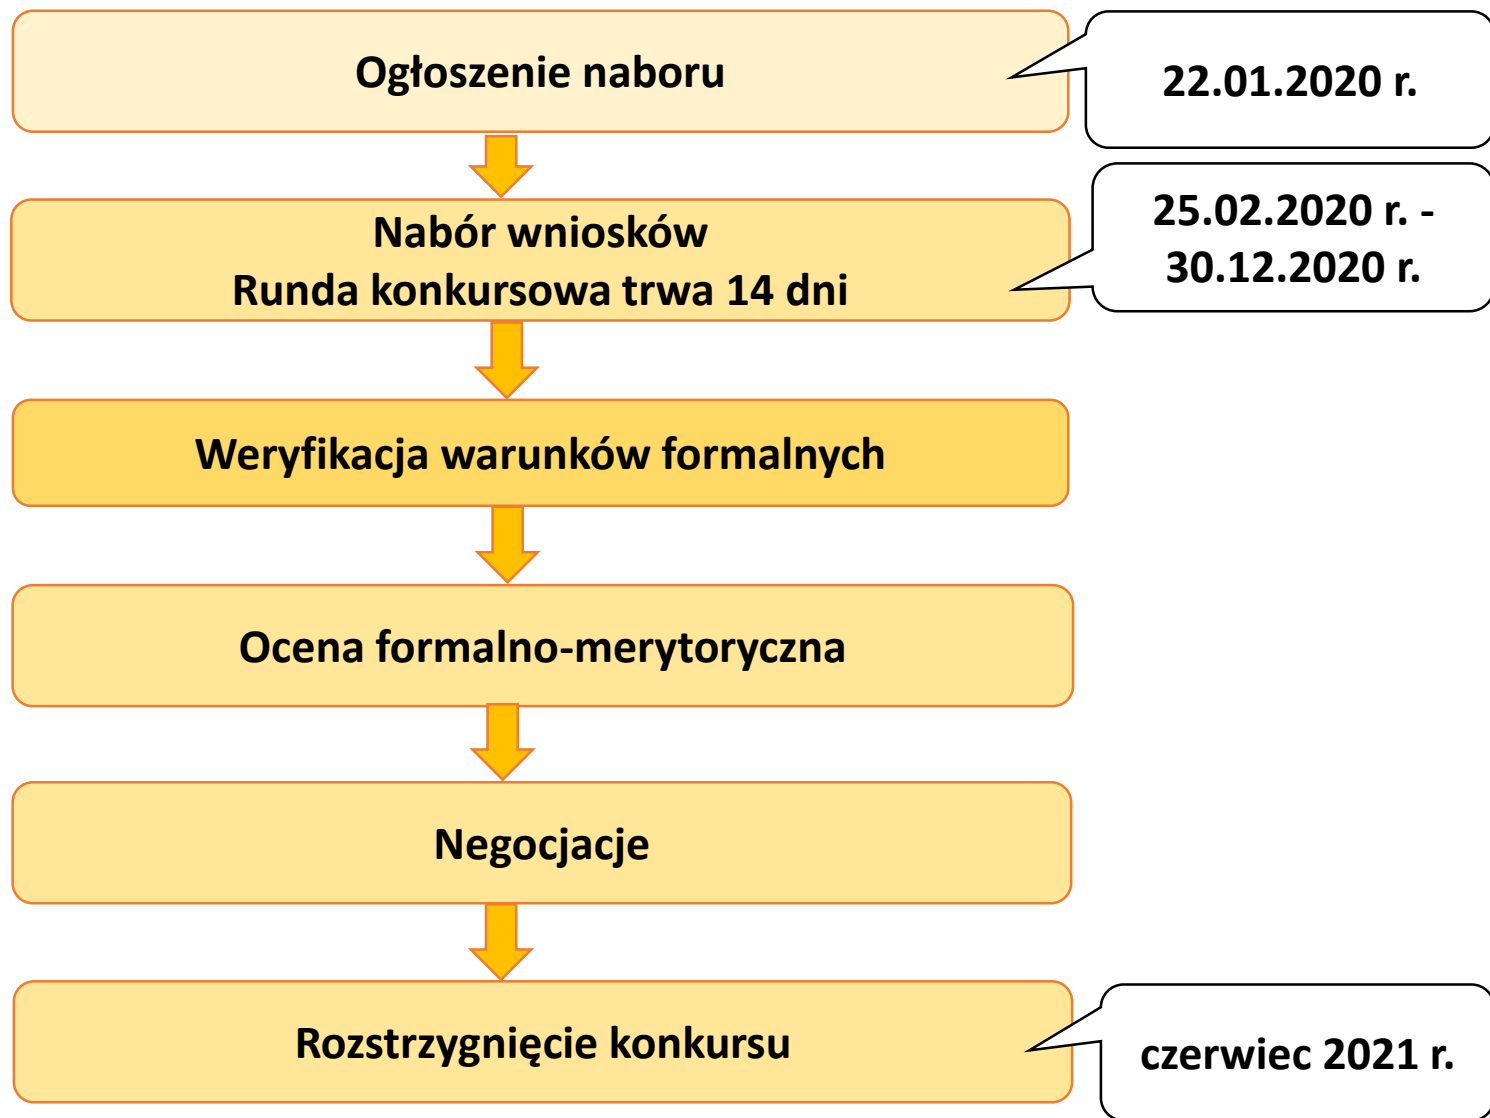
Ogłoszenie naboru

22.01.2020 r.

Nabór wniosków
Runda konkursowa trwa 14 dni

25.02.2020 r. - 30.12.2020 r.

Weryfikacja warunków formalnych

Ocena formalno-merytoryczna

Negocjacje

Rozstrzygnięcie konkursu

czerwiec 2021 r.